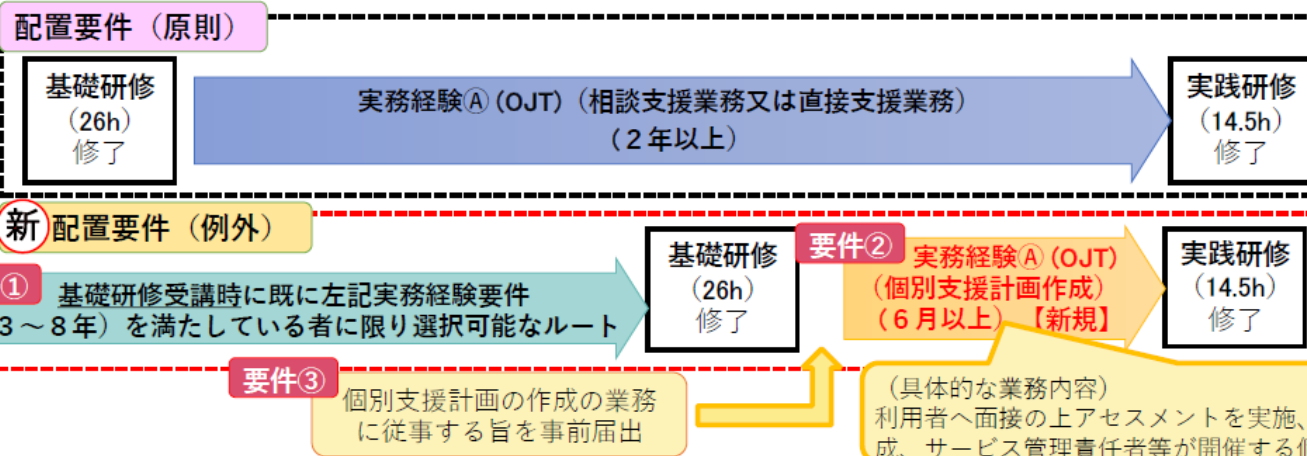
配置要件（原則）

基礎研修
（26h）
修了

実務経験Ⓐ（OJT）（相談支援業務又は直接支援業務）
（２年以上）

実践研修
（14.5h）
修了

新 配置要件（例外）

①
基礎研修受講時に既に左記実務経験要件
3～８年）を満たしている者に限り選択可能なルート

基礎研修
（26h）
修了

要件②
実務経験Ⓐ（OJT）
（個別支援計画作成）
（６月以上）【新規】

実践研修
（14.5h）
修了

要件③
個別支援計画の作成の業務
に従事する旨を事前届出

（具体的な業務内容）
利用者へ面接の上アセスメントを実施、
成、サービス管理責任者等が開催する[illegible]